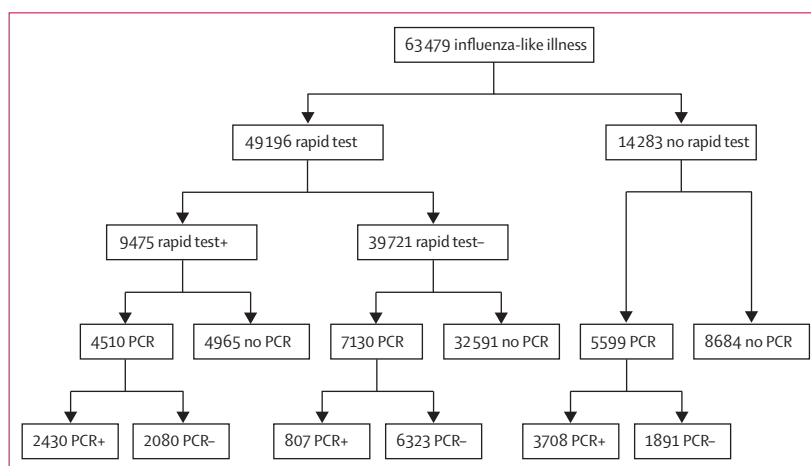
63 479 influenza-like illness

49 196 rapid test

14 283 no rapid test

9475 rapid test+

39 721 rapid test–

4510 PCR

4965 no PCR

7130 PCR

32 591 no PCR

5599 PCR

8684 no PCR

2430 PCR+

2080 PCR–

807 PCR+

6323 PCR–

3708 PCR+

1891 PCR–